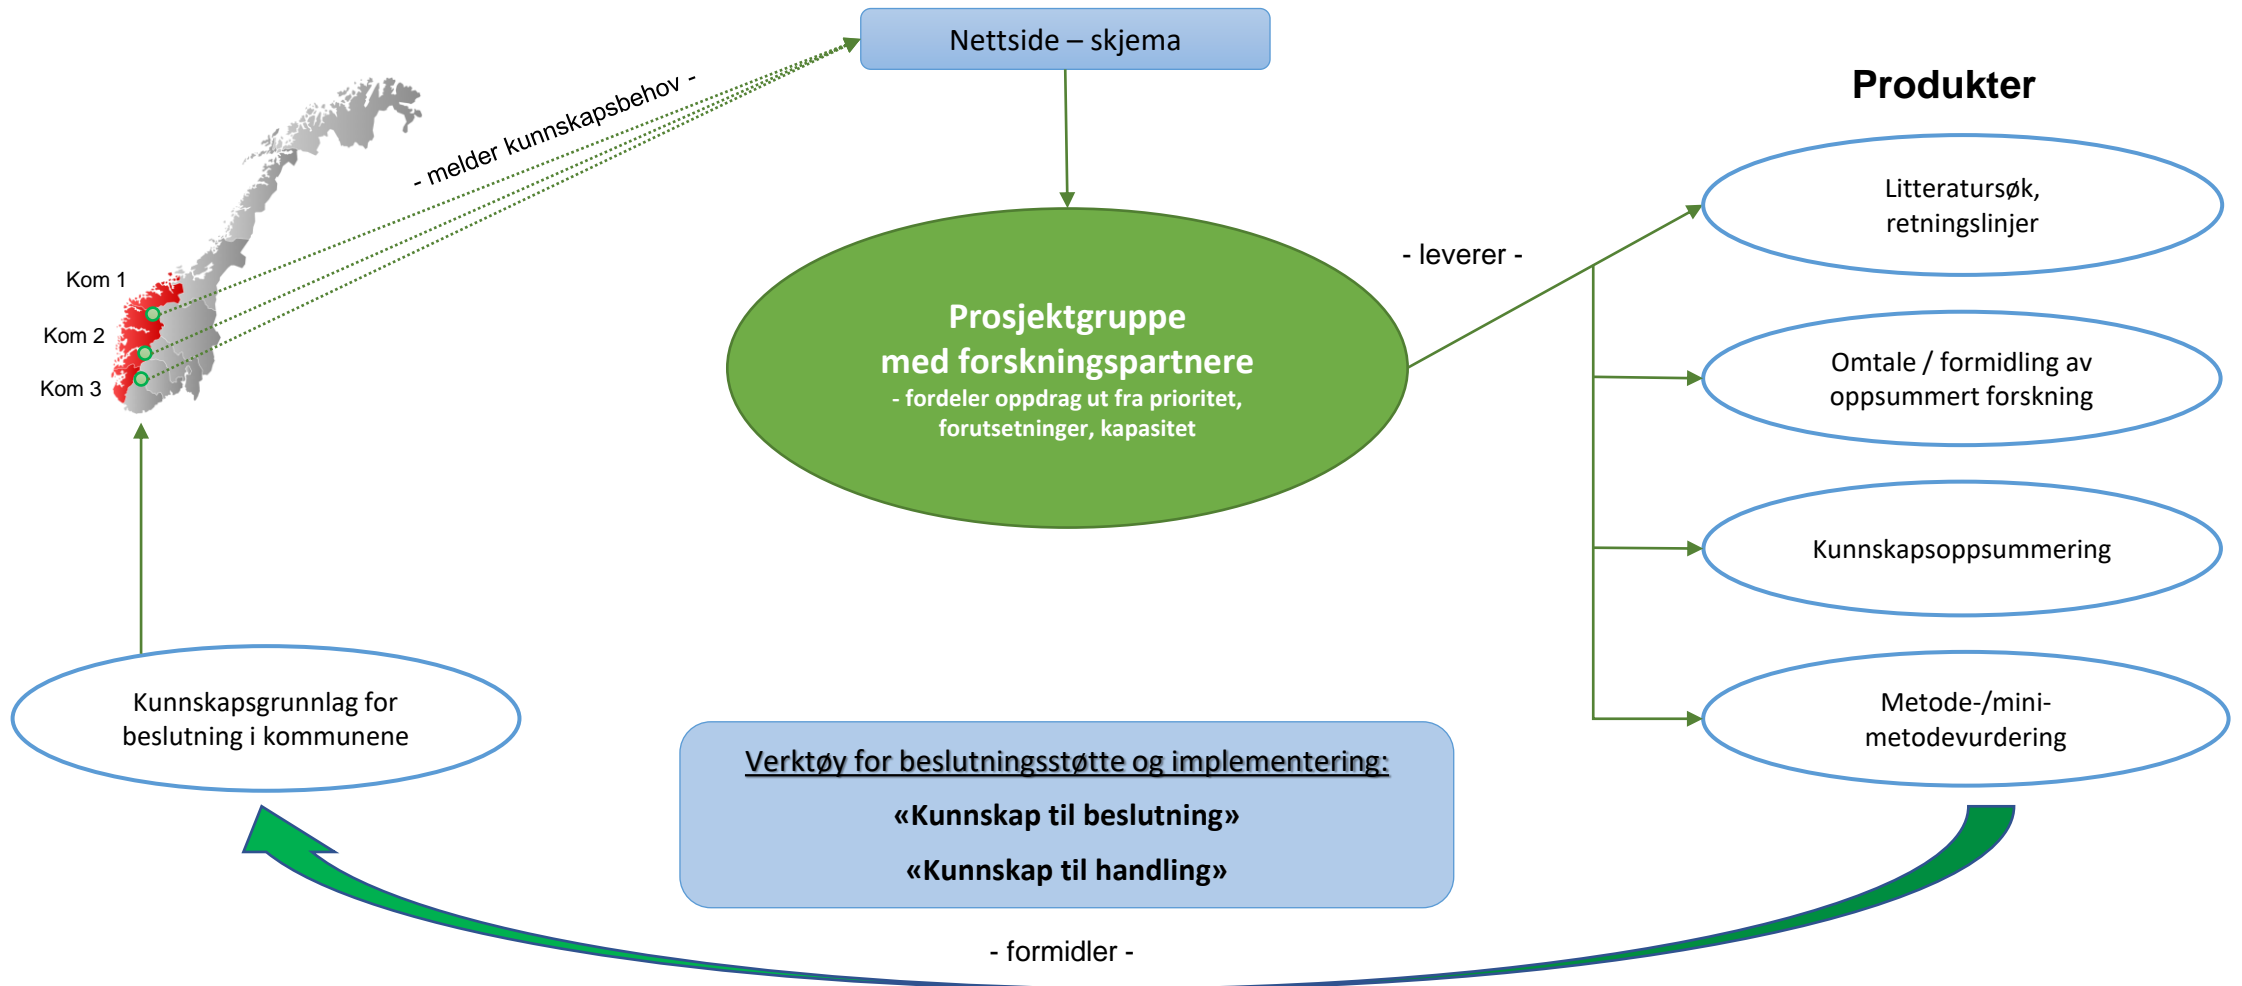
Nettside – skjema

- melder kunnskapsbehov -

Produkter

Kom 1

Kom 2

Kom 3

Prosjektgruppe
med forskningspartnere
- fordeler oppdrag ut fra prioritet, forutsetninger, kapasitet

- leverer -

Litteratursøk, retningslinjer

Omtale / formidling av oppsummert forskning

Kunnskapsoppsummering

Metode-/mini-metodevurdering

Kunnskapsgrunnlag for beslutning i kommunene

Verktøy for beslutningsstøtte og implementering:
«Kunnskap til beslutning»
«Kunnskap til handling»

- formidler -